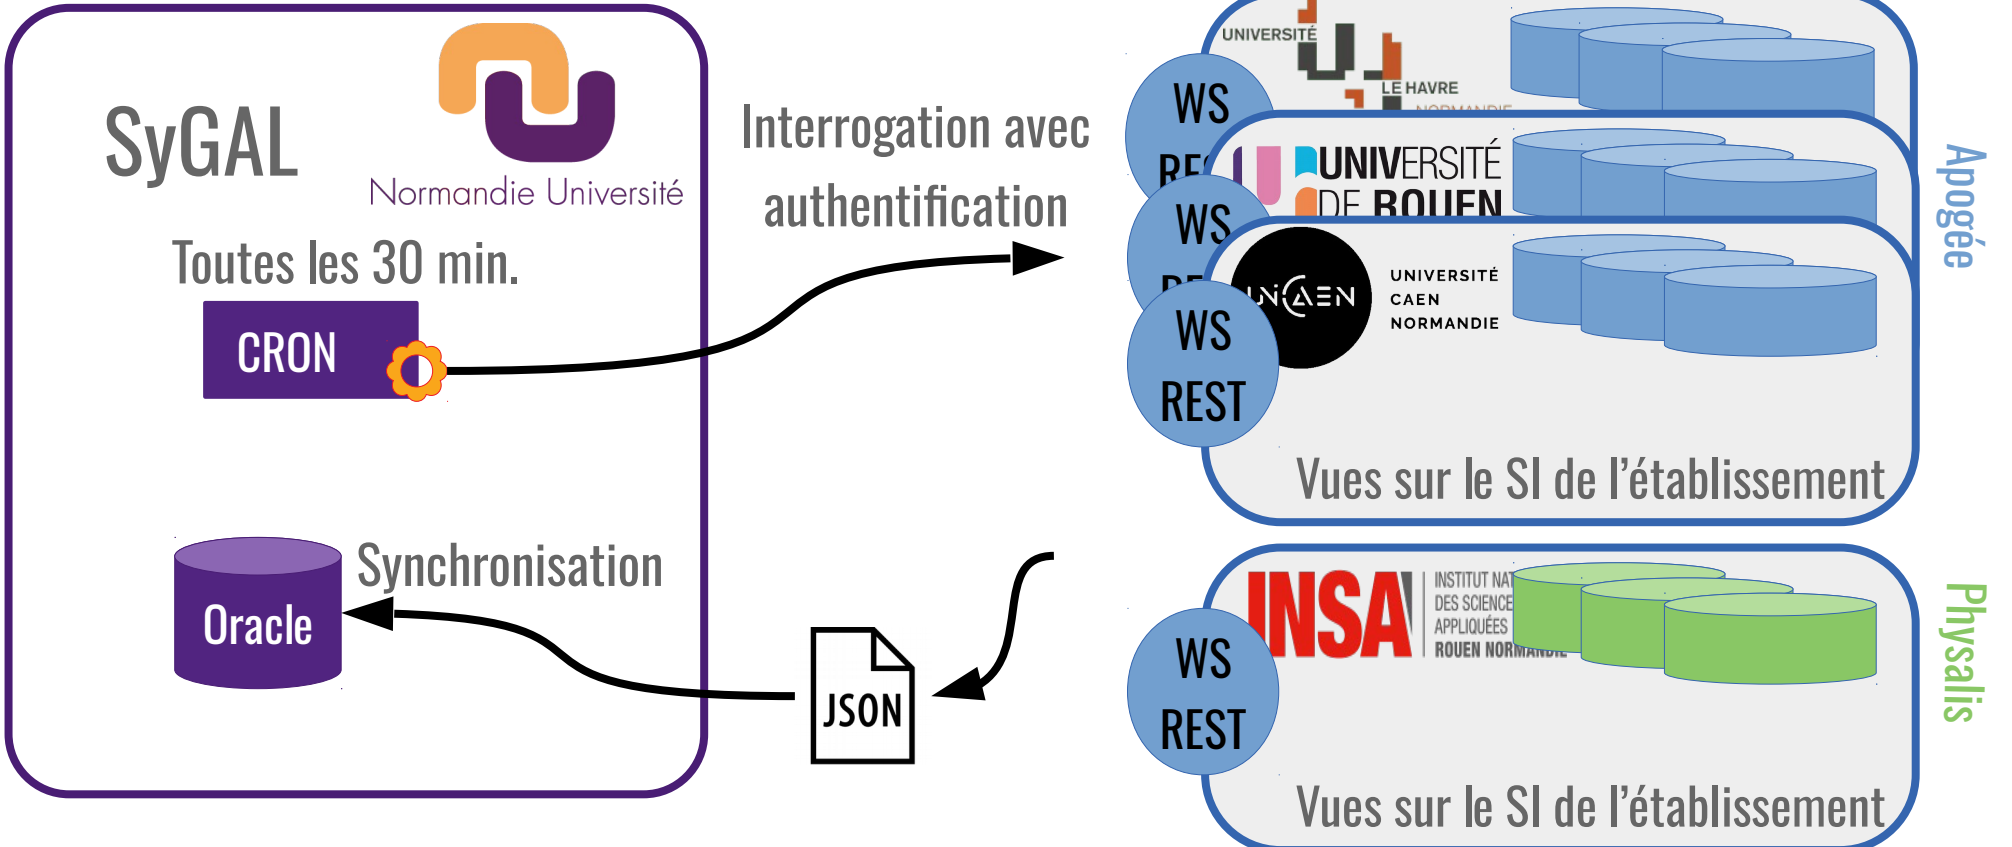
SyGAL

Normandie Université

Toutes les 30 min.

CRON

Interrogation avec authentification

Oracle

Synchronisation

JSON

WS RE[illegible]

UNIVERSITÉ LE HAVRE NORMANDIE

WS RE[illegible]

UNIVERSITÉ DE ROUEN

WS REST

UNICAEN

UNIVERSITÉ CAEN NORMANDIE

Vues sur le SI de l'établissement

Apogée

WS REST

INSA

INSTITUT NAT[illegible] DES SCIENCE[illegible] APPLIQUÉES ROUEN NORMANDIE

Vues sur le SI de l'établissement

Physalis